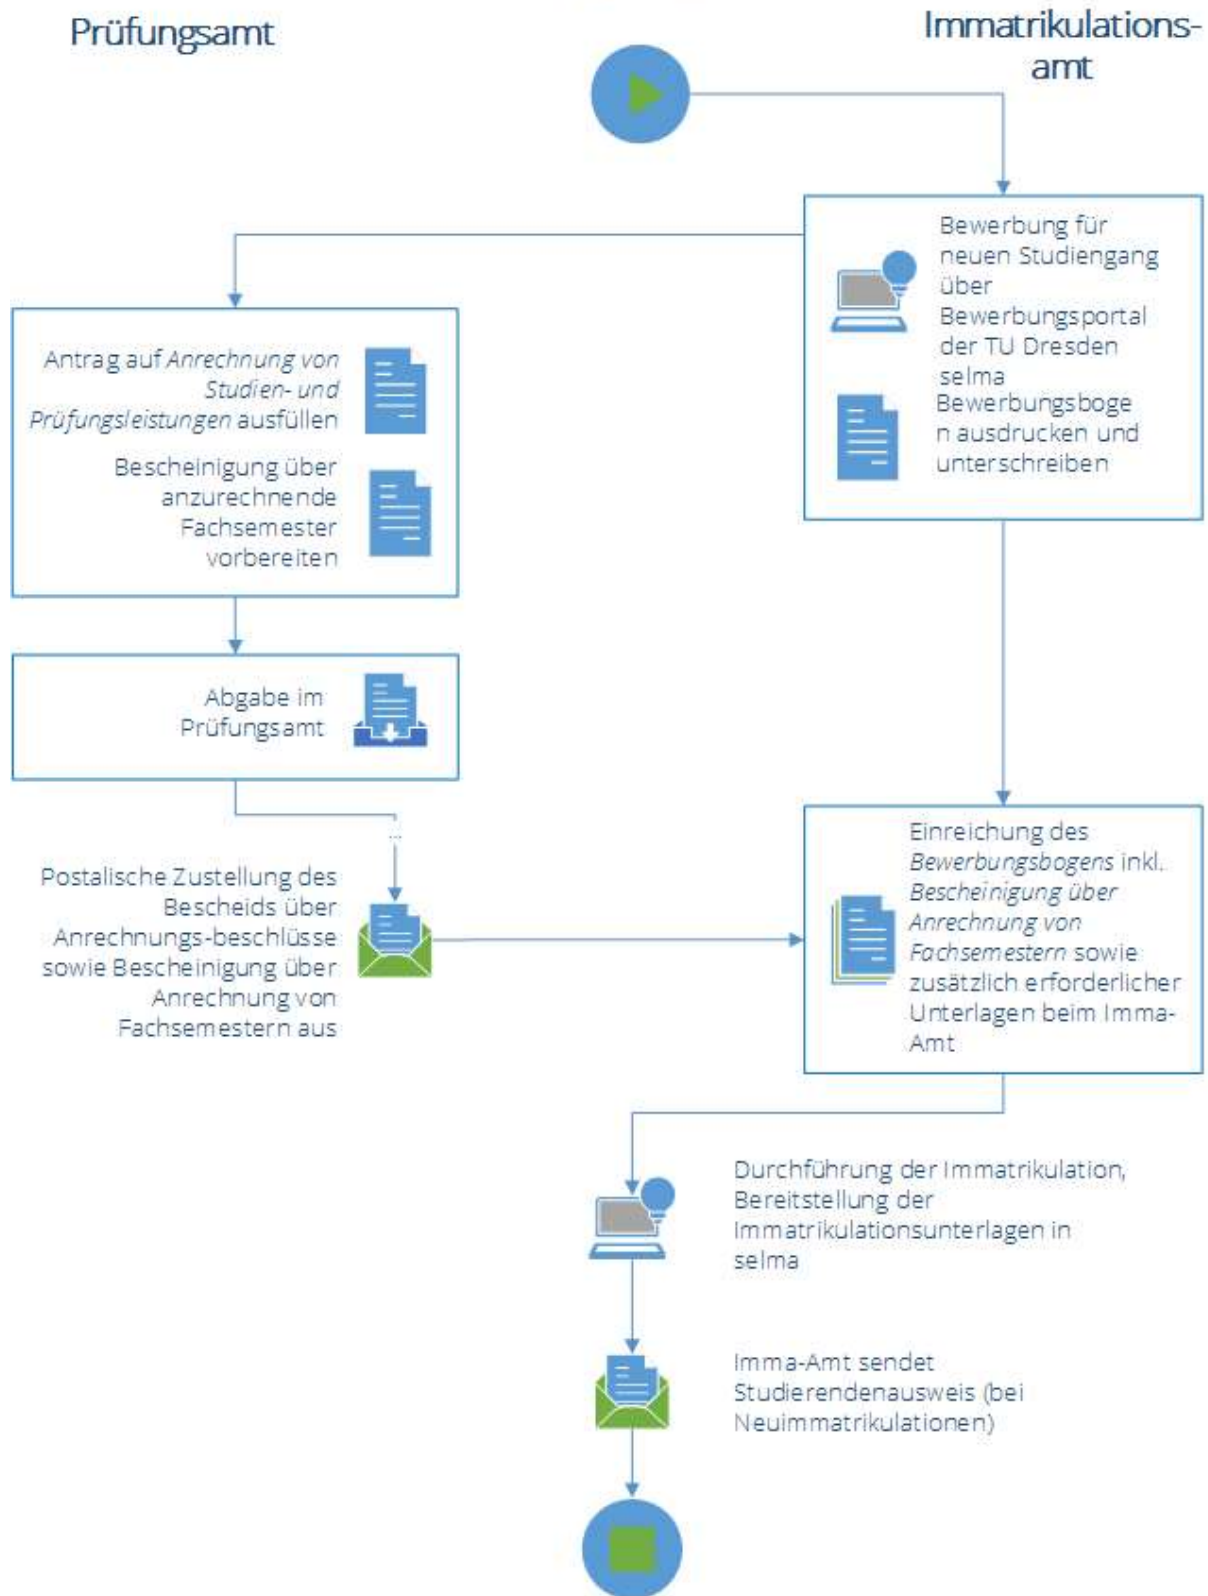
Prüfungsamt

Immatrikulationsamt

Bewerbung für neuen Studiengang über Bewerbungsportal der TU Dresden selma

Bewerbungsbogen ausdrucken und unterschreiben

Antrag auf Anrechnung von Studien- und Prüfungsleistungen ausfüllen

Bescheinigung über anzurechnende Fachsemester vorbereiten

Abgabe im Prüfungsamt

Postalische Zustellung des Bescheids über Anrechnungs-beschlüsse sowie Bescheinigung über Anrechnung von Fachsemestern aus

Einreichung des Bewerbungsbogens inkl. Bescheinigung über Anrechnung von Fachsemestern sowie zusätzlich erforderlicher Unterlagen beim Imma-Amt

Durchführung der Immatrikulation, Bereitstellung der Immatrikulationsunterlagen in selma

Imma-Amt sendet Studierendenausweis (bei Neuimmatrikulationen)